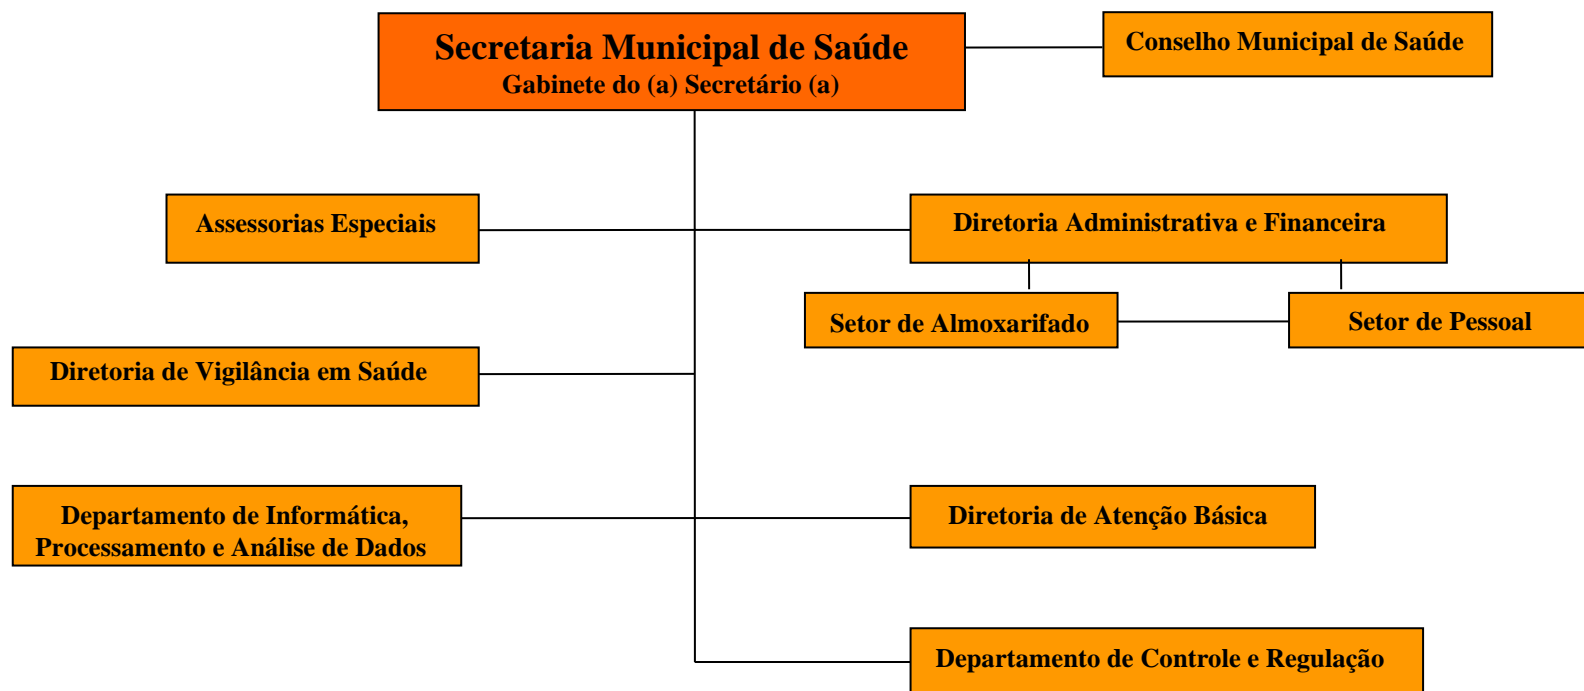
Secretaria Municipal de Saúde
Gabinete do (a) Secretário (a)

Conselho Municipal de Saúde

Assessorias Especiais

Diretoria Administrativa e Financeira

Setor de Almoxarifado

Setor de Pessoal

Diretoria de Vigilância em Saúde

Departamento de Informática, Processamento e Análise de Dados

Diretoria de Atenção Básica

Departamento de Controle e Regulação